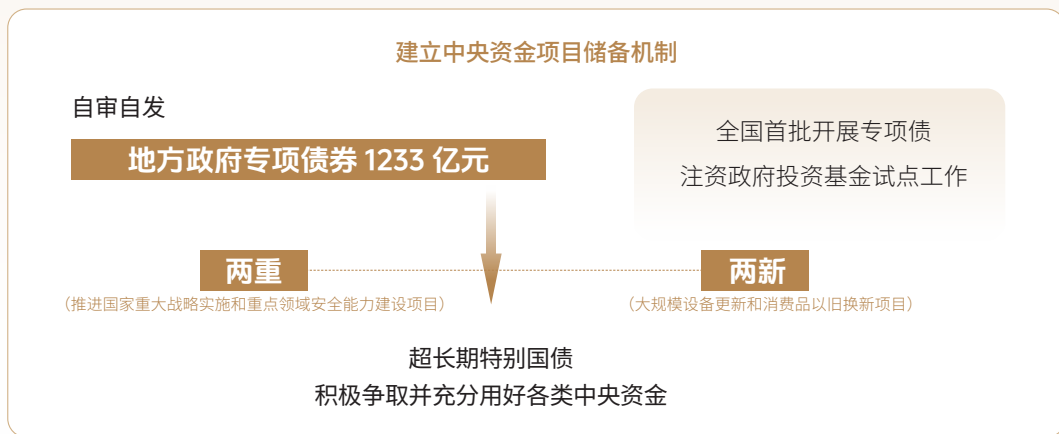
建立中央资金项目储备机制

自审自发

地方政府专项债券 1233 亿元

全国首批开展专项债
注资政府投资基金试点工作

两重
（推进国家重大战略实施和重点领域安全能力建设项目）

两新
（大规模设备更新和消费品以旧换新项目）

超长期特别国债
积极争取并充分用好各类中央资金